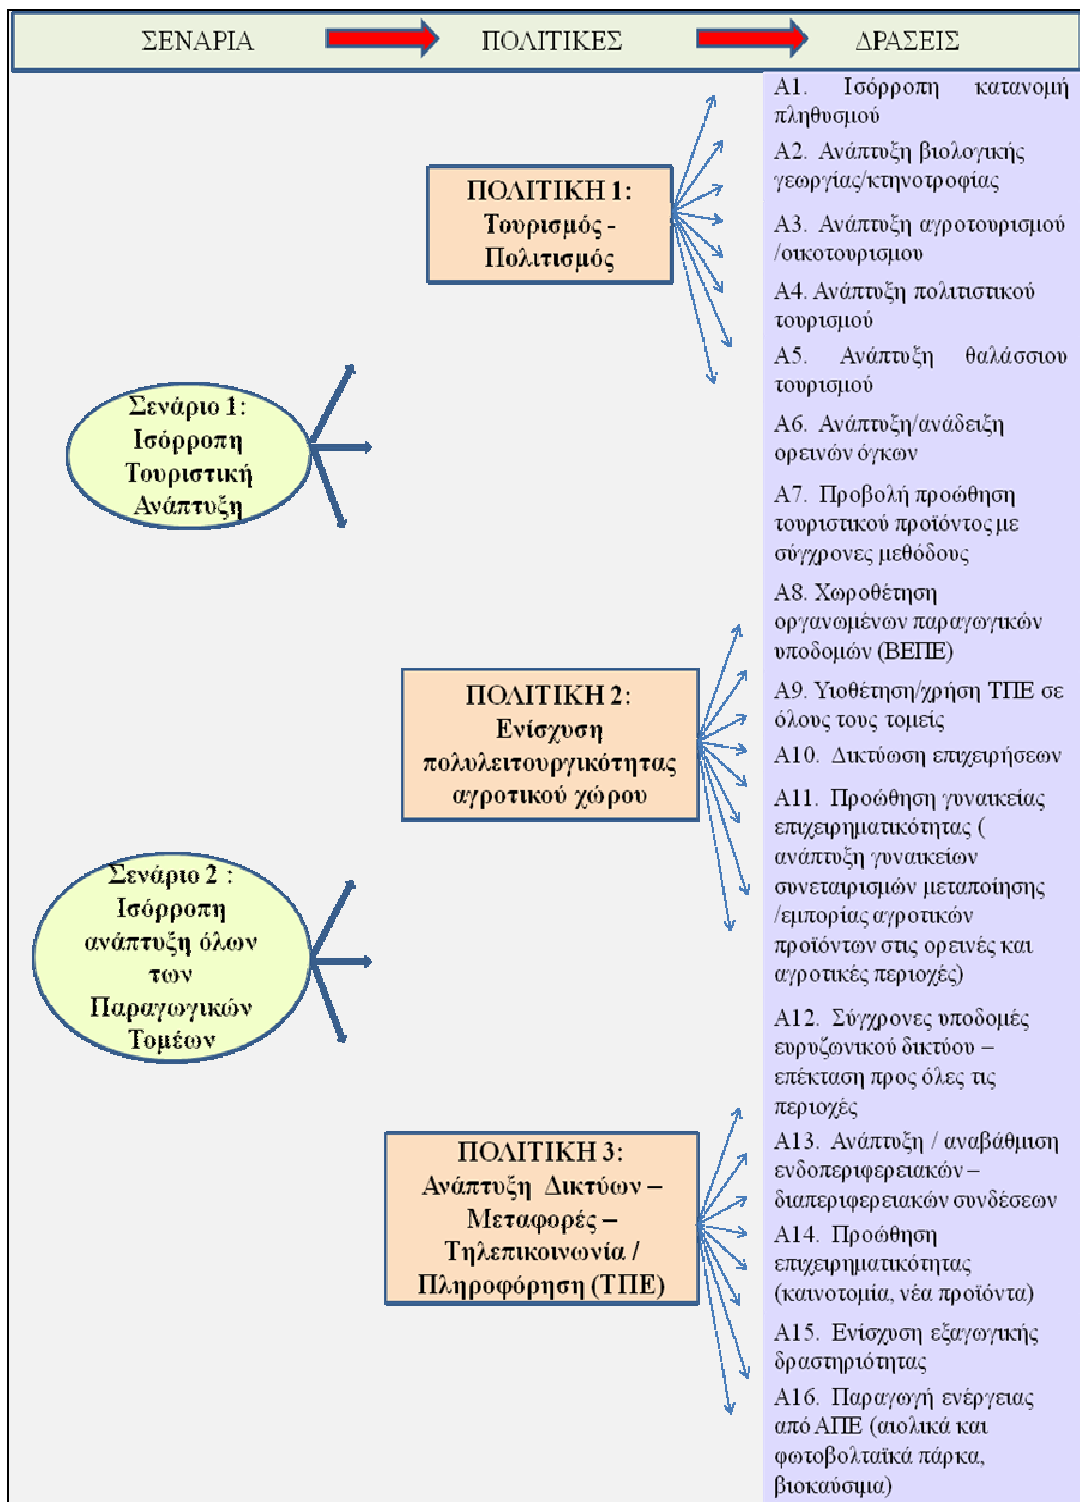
ΣΕΝΑΡΙΑ ΠΟΛΙΤΙΚΕΣ ΔΡΑΣΕΙΣ

ΠΟΛΙΤΙΚΗ 1: Τουρισμός - Πολιτισμός

Σενάριο 1: Ισόρροπη Τουριστική Ανάπτυξη

ΠΟΛΙΤΙΚΗ 2: Ενίσχυση πολυλειτουργικότητας αγροτικού χώρου

Σενάριο 2 : Ισόρροπη ανάπτυξη όλων των Παραγωγικών Τομέων

ΠΟΛΙΤΙΚΗ 3: Ανάπτυξη Δικτύων – Μεταφορές – Τηλεπικοινωνία / Πληροφόρηση (ΤΠΕ)

Α1. Ισόρροπη κατανομή πληθυσμού

Α2. Ανάπτυξη βιολογικής γεωργίας/κτηνοτροφίας

Α3. Ανάπτυξη αγροτουρισμού /οικοτουρισμου

Α4. Ανάπτυξη πολιτιστικού τουρισμού

Α5. Ανάπτυξη θαλάσσιου τουρισμού

Α6. Ανάπτυξη/ανάδειξη ορεινών όγκων

Α7. Προβολή προώθηση τουριστικού προϊόντος με σύγχρονες μεθόδους

Α8. Χωροθέτηση οργανωμένων παραγωγικών υποδομών (ΒΕΠΕ)

Α9. Υιοθέτηση/χρήση ΤΠΕ σε όλους τους τομείς

Α10. Δικτύωση επιχειρήσεων

Α11. Προώθηση γυναικείας επιχειρηματικότητας ( ανάπτυξη γυναικείων συνεταιρισμών μεταποίησης /εμπορίας αγροτικών προϊόντων στις ορεινές και αγροτικές περιοχές)

Α12. Σύγχρονες υποδομές ευρυζωνικού δικτύου – επέκταση προς όλες τις περιοχές

Α13. Ανάπτυξη / αναβάθμιση ενδοπεριφερειακών – διαπεριφερειακών συνδέσεων

Α14. Προώθηση επιχειρηματικότητας (καινοτομία, νέα προϊόντα)

Α15. Ενίσχυση εξαγωγικής δραστηριότητας

Α16. Παραγωγή ενέργειας από ΑΠΕ (αιολικά και φωτοβολταϊκά πάρκα, βιοκαύσιμα)